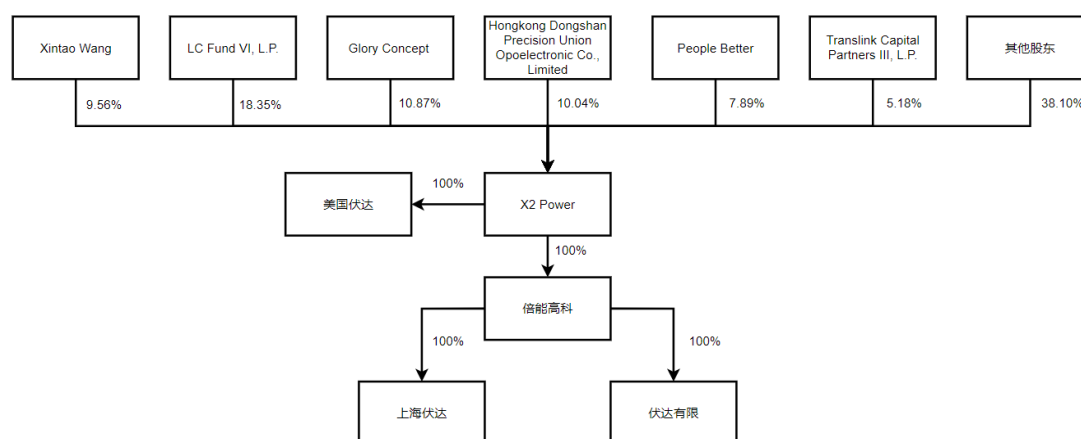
Xintao Wang
9.56%

LC Fund VI, L.P.
18.35%

Glory Concept
10.87%

Hongkong Dongshan Precision Union Opoelectronic Co., Limited
10.04%

People Better
7.89%

Translink Capital Partners III, L.P.
5.18%

其他股东
38.10%

X2 Power

100%
美国伏达

100%
倍能高科

100%
上海伏达

100%
伏达有限